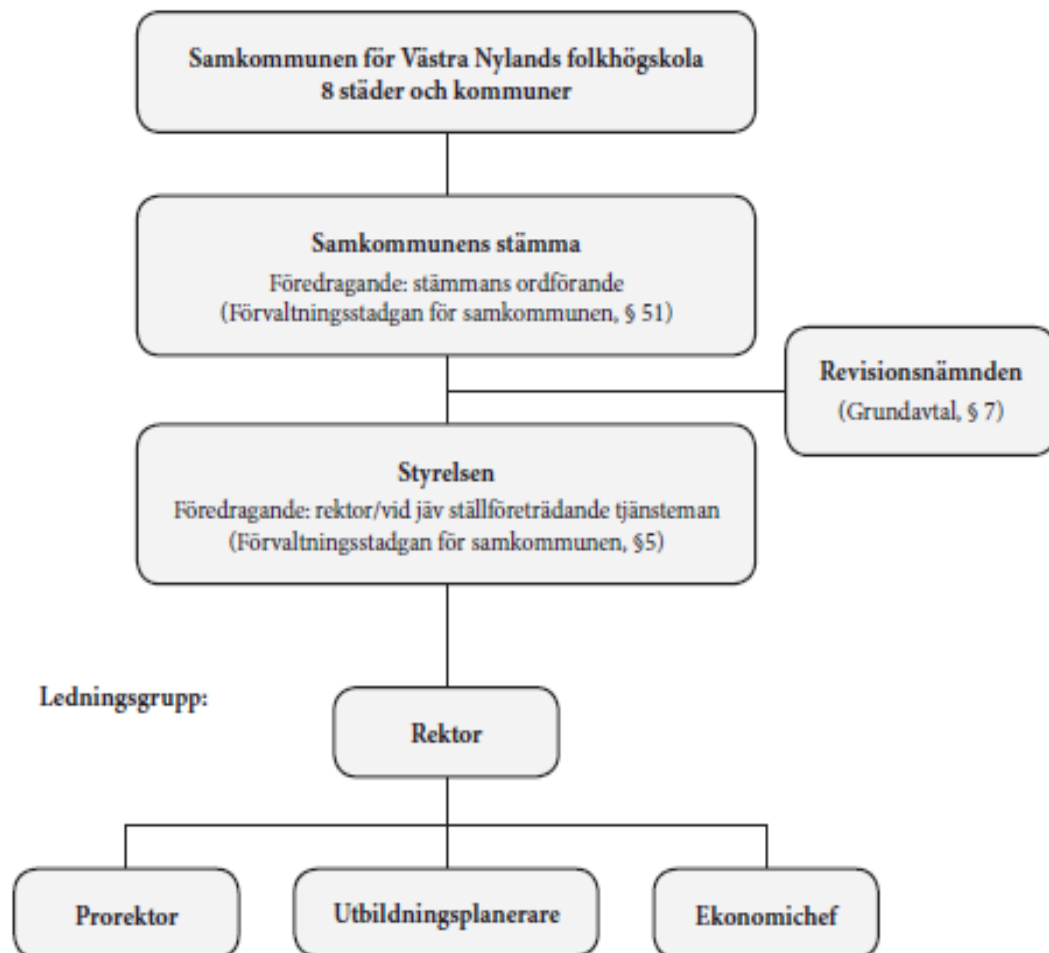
Samkommunen för Västra Nylands folkhögskola
8 städer och kommuner

Samkommunens stämma
Föredragande: stämmans ordförande
(Förvaltningsstadgan för samkommunen, § 51)

Revisionsnämnden
(Grundavtal, § 7)

Styrelsen
Föredragande: rektor/vid jäv ställföreträdande tjänsteman
(Förvaltningsstadgan för samkommunen, §5)

Ledningsgrupp:

Rektor

Prorektor

Utbildningsplanerare

Ekonomichef